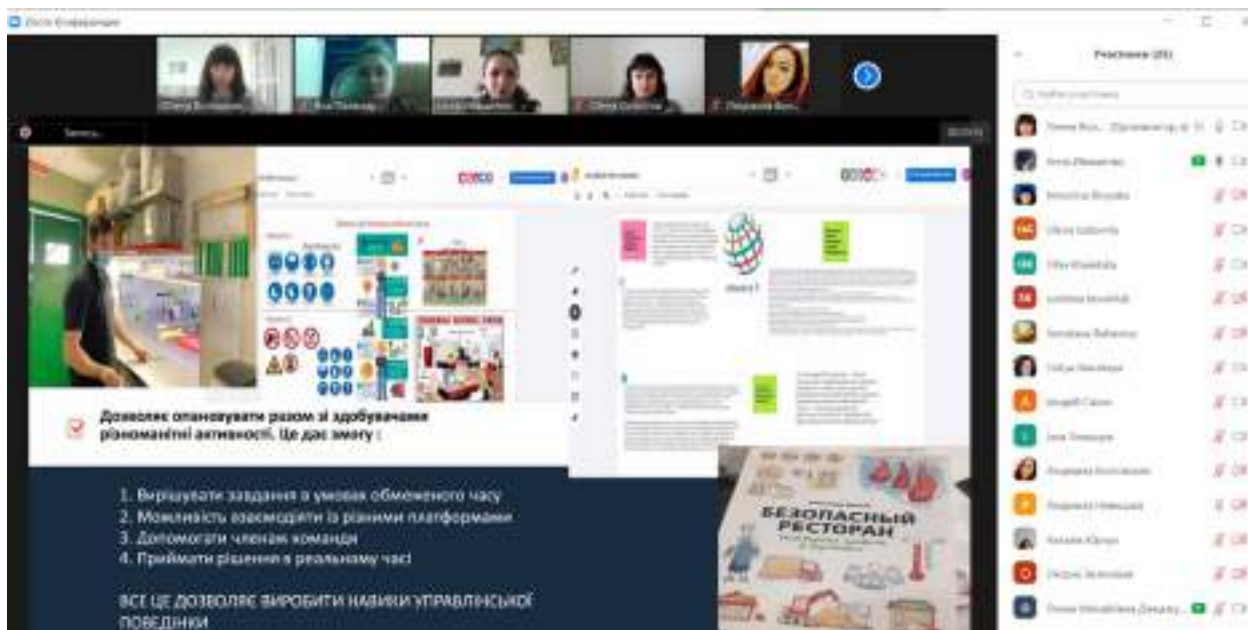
Zoom Конференція

Учасники (25)

Дозволяє опановувати разом зі здобувачами різноманітні активності. Це дає змогу :

1. Вирішувати завдання в умовах обмеженого часу
2. Можливість взаємодіяти із різними платформами
3. Допомогати членам команди
4. Приймати рішення в реальному часі

ВСЕ ЦЕ ДОЗВОЛЯЄ ВИРОБИТИ НАВИКИ УПРАВЛІНСЬКОЇ ПОВЕДІНКИ

БЕЗОПАСНЫЙ РЕСТОРАН